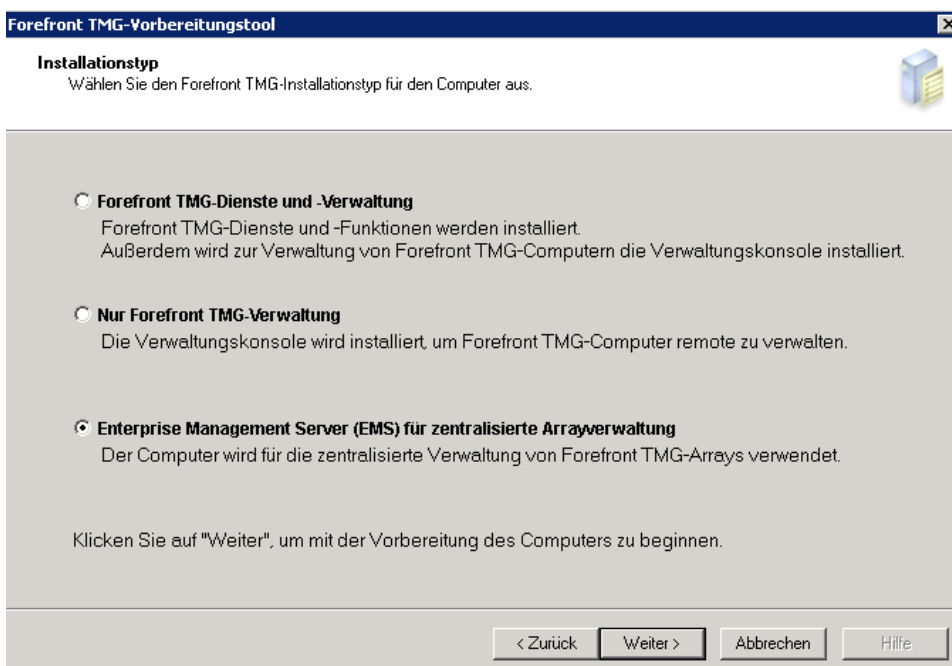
Forefront TMG-Vorbereitungstool

Installationstyp
Wählen Sie den Forefront TMG-Installationstyp für den Computer aus.

Forefront TMG-Dienste und -Verwaltung
Forefront TMG-Dienste und -Funktionen werden installiert.
Außerdem wird zur Verwaltung von Forefront TMG-Computern die Verwaltungskonsole installiert.

Nur Forefront TMG-Verwaltung
Die Verwaltungskonsole wird installiert, um Forefront TMG-Computer remote zu verwalten.

Enterprise Management Server (EMS) für zentralisierte Arrayverwaltung
Der Computer wird für die zentralisierte Verwaltung von Forefront TMG-Arrays verwendet.

Klicken Sie auf "Weiter", um mit der Vorbereitung des Computers zu beginnen.

< Zurück | Weiter > | Abbrechen | Hilfe